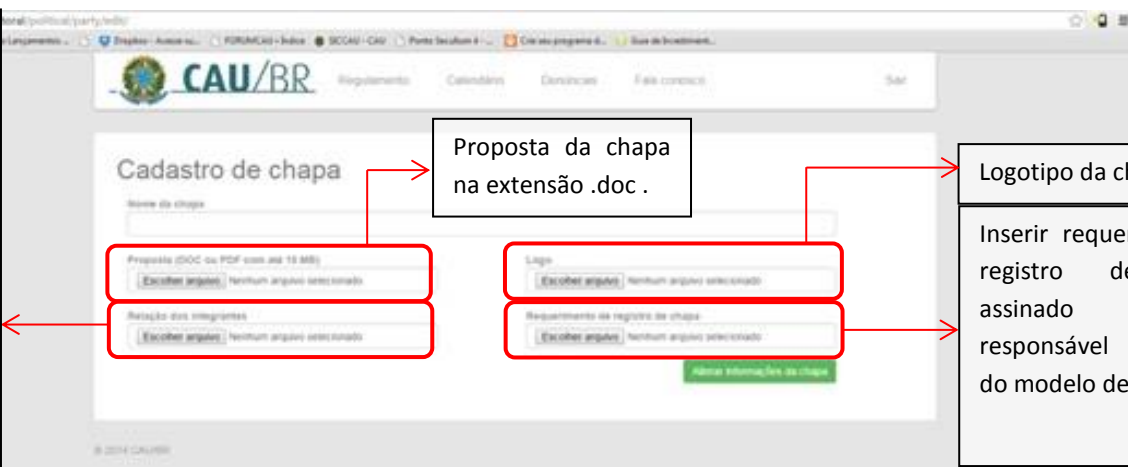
toral/political/party/edit/
Lançamentos ... Dropbox - Acesso su... FORUMCAU - Índice SICCAU - CAU Ponto Secullum 4 - ... Crie seu programa d... Guia de Investiment...

CAU/BR Regulamento Calendário Denúncias Fale conosco Sair

Cadastro de chapa

Proposta da chapa na extensão .doc .

Logotipo da ch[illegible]

Nome da chapa

Inserir reque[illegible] registro d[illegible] assinado responsável do modelo de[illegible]

Proposta (DOC ou PDF com até 10 MB)
Escolher arquivo Nenhum arquivo selecionado

Logo
Escolher arquivo Nenhum arquivo selecionado

Relação dos integrantes
Escolher arquivo Nenhum arquivo selecionado

Requerimento de registro de chapa
Escolher arquivo Nenhum arquivo selecionado

Alterar informações da chapa

© 2014 CAU/BR